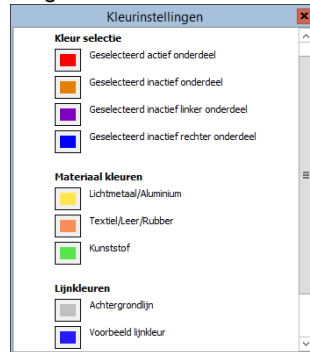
Kleurinstellingen

Kleur selectie

Geselecteerd actief onderdeel

Geselecteerd inactief onderdeel

Geselecteerd inactief linker onderdeel

Geselecteerd inactief rechter onderdeel

Materiaal kleuren

Lichtmetaal/Aluminium

Textiel/Leer/Rubber

Kunststof

Lijnkleuren

Achtergrondlijn

Voorbeeld lijnkleur